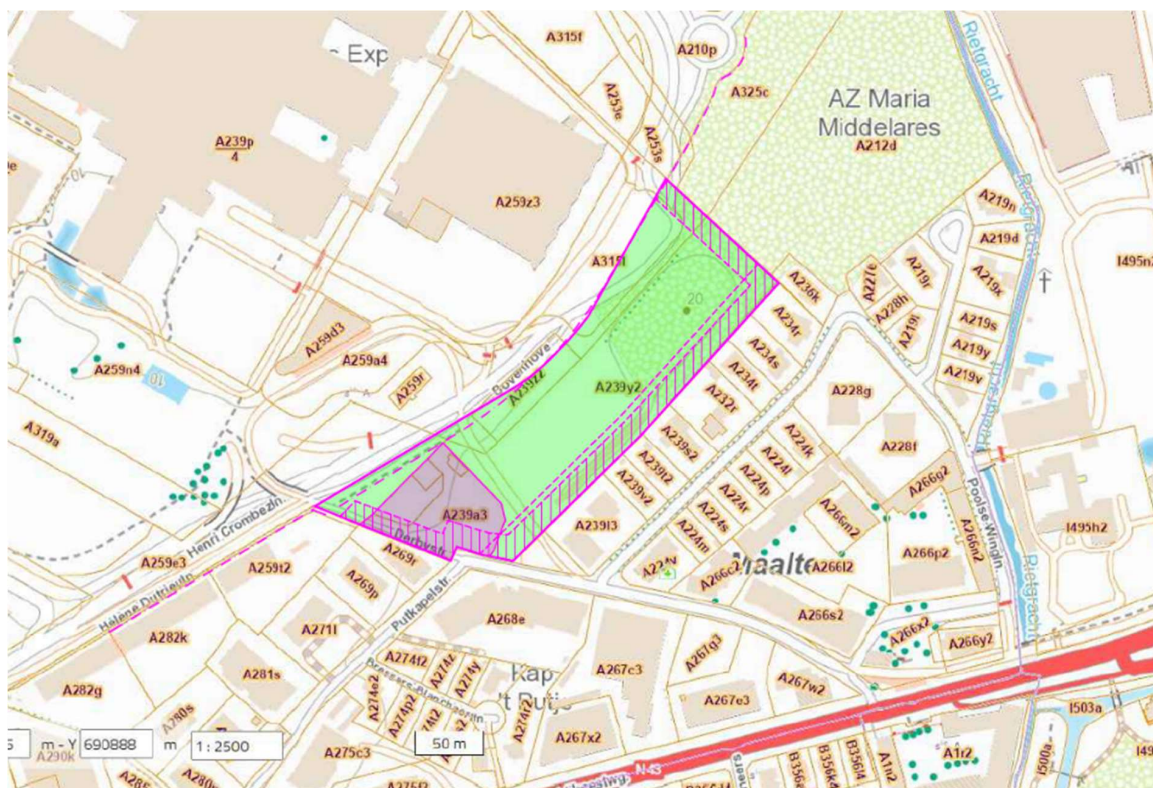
Exp
A315f
A210p
A325c
AZ Maria Middelares
A212d
Rietgracht
A239p 4
A253e
A253s
A259z3
A315l
A219n
A219d
I495n2
A236k
A227e
A228h
A219r
A219k
A219l
A219s
20
A234r
A219y
A219v
A259d3
A259a4
A234s
A259n4
A259r
Bovenhove
A239z2
A239y2
A234t
A232r
A228g
A319a
A239s2
A224k
A228f
A239t2
A224l
A239v2
A224p
A266g2
A239a3
Henri Crombezdr.
Derbystr.
A224r
A266m2
Poolse Winglr.
A266n2
A224s
A239l3
A224m
I495h2
A259e3
A269r
A224v
A266c
A266l2
A266p2
A259t2
A269p
Maalte
Putkapelstr.
Helene Dutrieulln.
A268e
A266s2
A271l
A282k
A267g3
A266x2
A266y2
A274f2
A274z
A274y
A281s
A267c3
Kap
A274e2
A274p2
A274d2
A274r2
A267e3
A267w2
A282g
Pressesse Blumchaarln
't Putje
I503a
5
m - Y
690888
m
1 : 2500
50 m
A280s
A275c3
A267x2
A290k
N43
A1r2
A285
A280
A275
B356
B356
B356
A1n2
I500a
I49